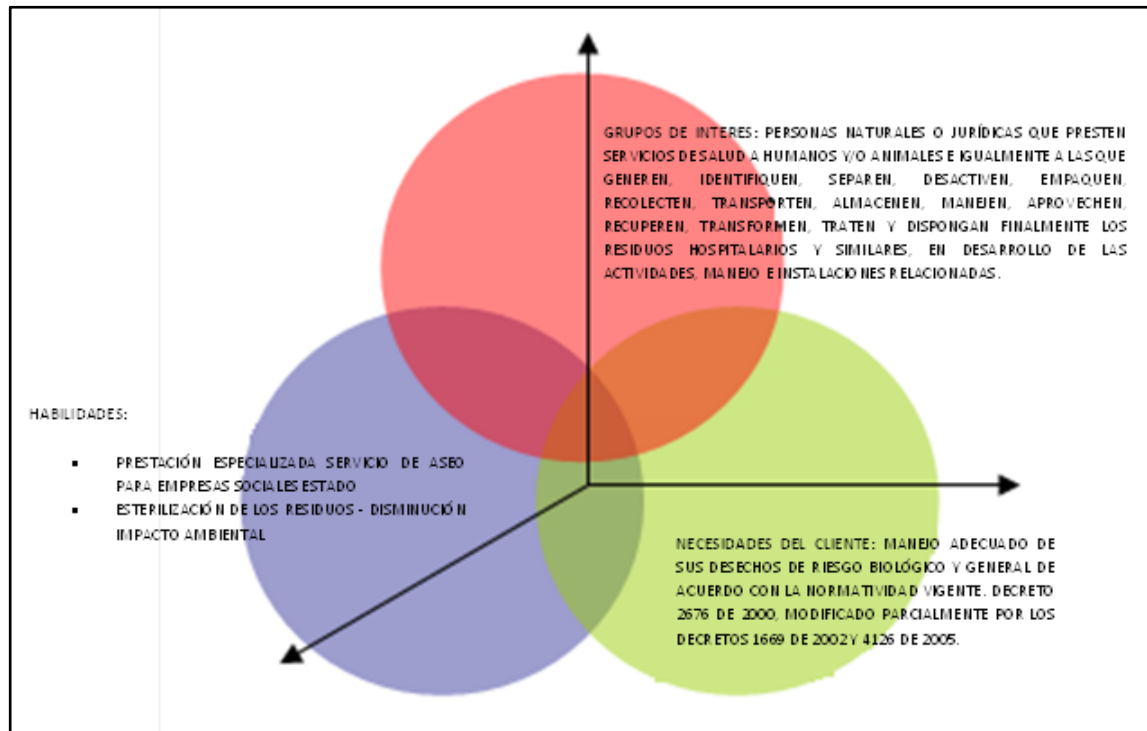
GRUPOS DE INTERES: PERSONAS NATURALES O JURÍDICAS QUE PRESTEN SERVICIOS DESALUD A HUMANOS Y/O ANIMALES E IGUALMENTE A LASQUE GENEREN, IDENTIFIQUEN, SEPAREN, DESACTIVEN, EMPAQUEN, RECOLECTEN, TRANSPORTEN, ALMACENEN, MANEJEN, APROVECHEN, RECUPEREN, TRANSFORMEN, TRATEN Y DISPONGAN FINALMENTE LOS RESIDUOS HOSPITALARIOS Y SIMILARES, EN DESARROLLO DE LAS ACTIVIDADES, MANEJO E INSTALACIONES RELACIONADAS.

HABILIDADES:

- PRESTACIÓN ESPECIALIZADA SERVICIO DE ASEO PARA EMPRESAS SOCIALES ESTADO
- ESTERILIZACIÓN DE LOS RESIDUOS - DISMINUCIÓN IMPACTO AMBIENTAL

NECESIDADES DEL CLIENTE: MANEJO ADECUADO DE SUS DESECHOS DE RIESGO BIOLÓGICO Y GENERAL DE ACUERDO CON LA NORMATIVIDAD VIGENTE. DECRETO 2676 DE 2000, MODIFICADO PARCIALMENTE POR LOS DECRETOS 1669 DE 2002 Y 4126 DE 2005.